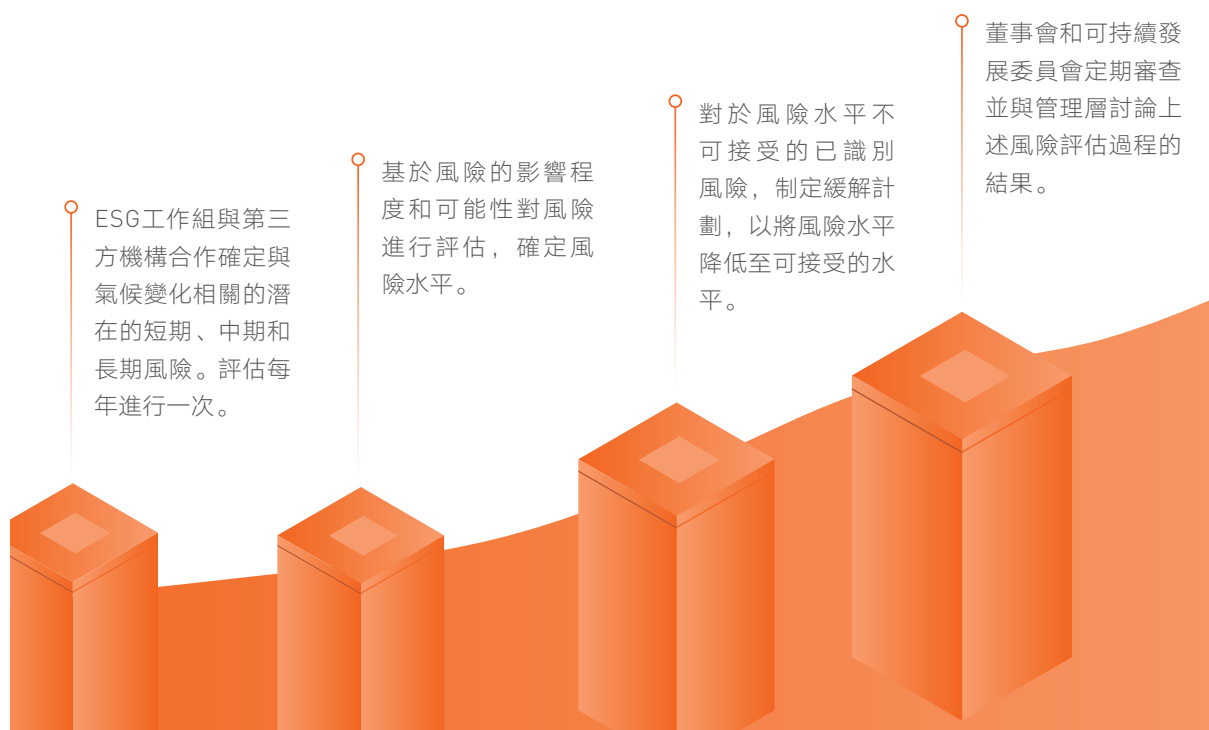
ESG工作組與第三方機構合作確定與氣候變化相關的潛在的短期、中期和長期風險。評估每年進行一次。

基於風險的影響程度和可能性對風險進行評估，確定風險水平。

對於風險水平不可接受的已識別風險，制定緩解計劃，以將風險水平降低至可接受的水平。

董事會和可持續發展委員會定期審查並與管理層討論上述風險評估過程的結果。